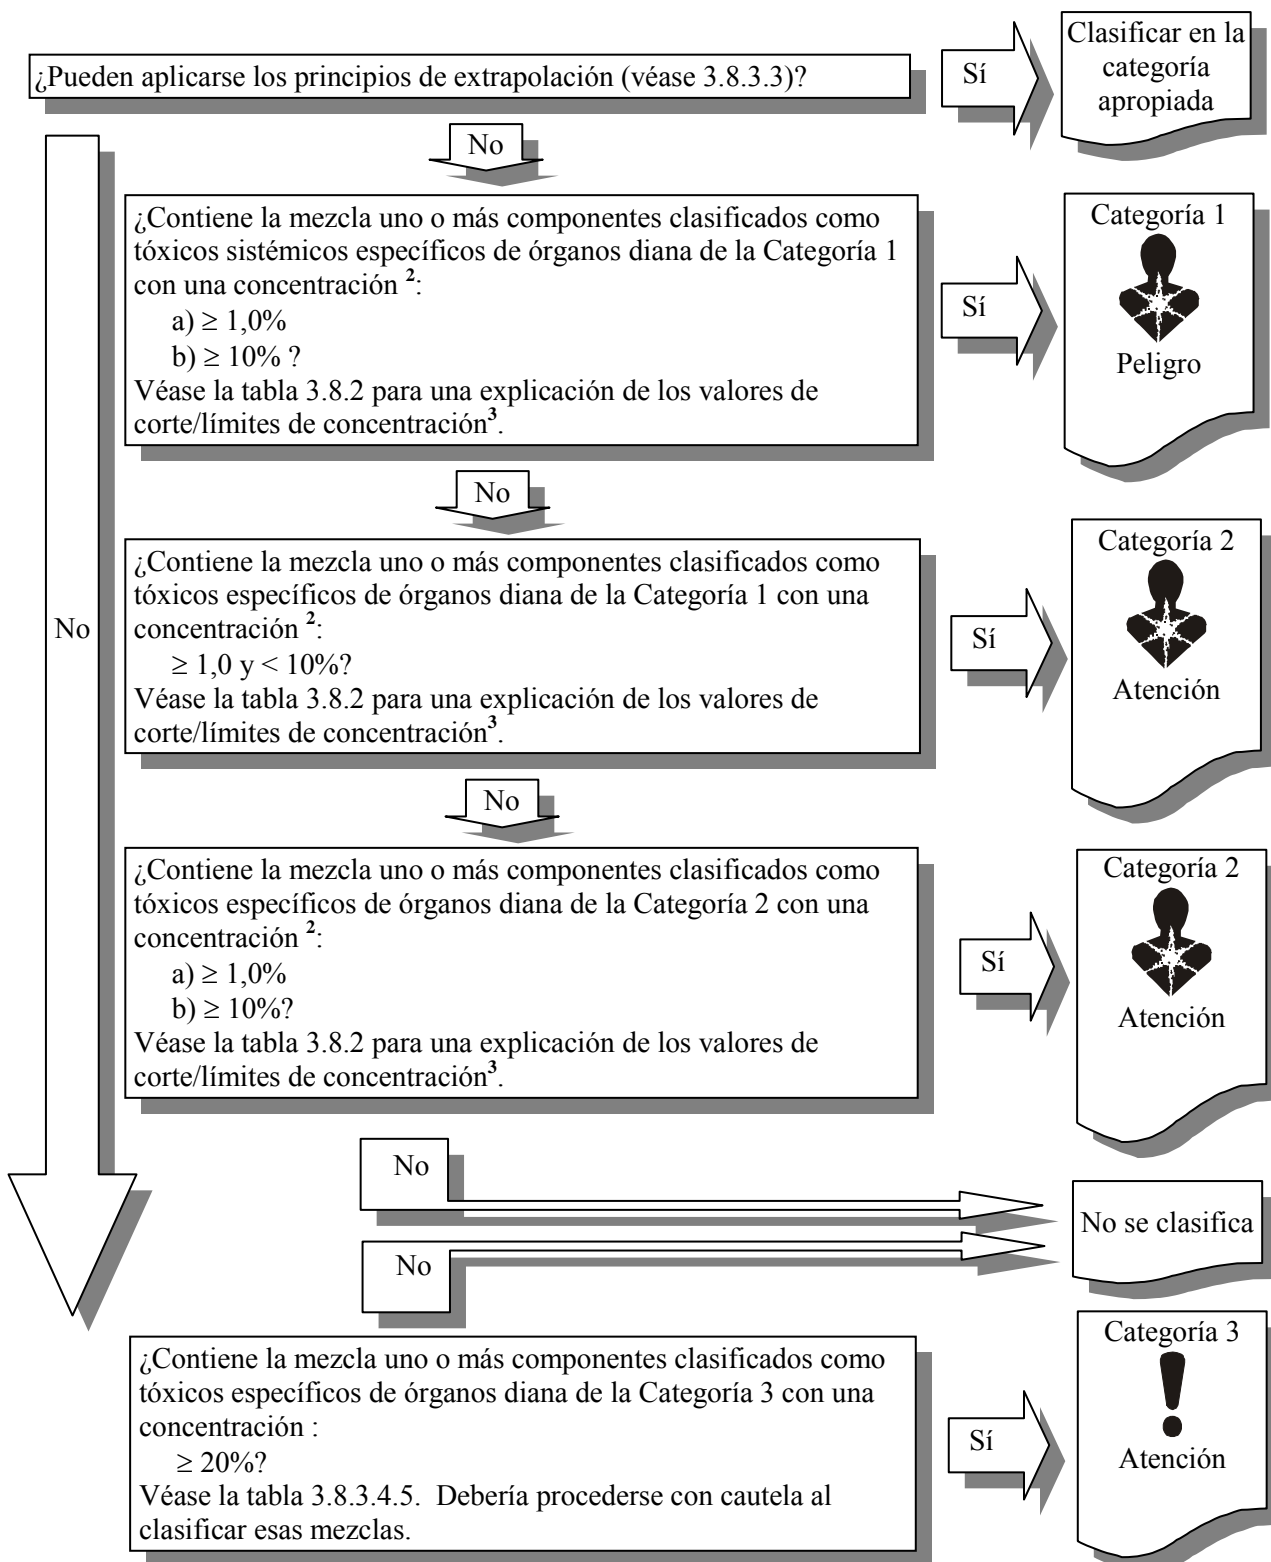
¿Pueden aplicarse los principios de extrapolación (véase 3.8.3.3)?

Sí

Clasificar en la categoría apropiada

No

¿Contiene la mezcla uno o más componentes clasificados como tóxicos sistémicos específicos de órganos diana de la Categoría 1 con una concentración $^2$:
a) ≥ 1,0%
b) ≥ 10% ?
Véase la tabla 3.8.2 para una explicación de los valores de corte/límites de concentración$^3$.

Sí

Categoría 1

Peligro

No

No

¿Contiene la mezcla uno o más componentes clasificados como tóxicos específicos de órganos diana de la Categoría 1 con una concentración $^2$:
≥ 1,0 y < 10%?
Véase la tabla 3.8.2 para una explicación de los valores de corte/límites de concentración$^3$.

Sí

Categoría 2

Atención

No

¿Contiene la mezcla uno o más componentes clasificados como tóxicos específicos de órganos diana de la Categoría 2 con una concentración $^2$:
a) ≥ 1,0%
b) ≥ 10%?
Véase la tabla 3.8.2 para una explicación de los valores de corte/límites de concentración$^3$.

Sí

Categoría 2

Atención

No

No

No se clasifica

¿Contiene la mezcla uno o más componentes clasificados como tóxicos específicos de órganos diana de la Categoría 3 con una concentración :
≥ 20%?
Véase la tabla 3.8.3.4.5. Debería procederse con cautela al clasificar esas mezclas.

Sí

Categoría 3

Atención